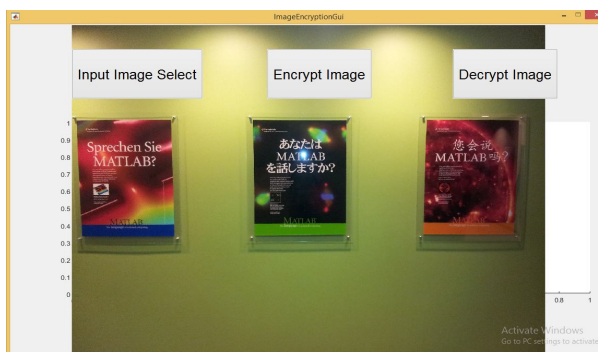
ImageEncryptionGui

Input Image Select

Encrypt Image

Decrypt Image

1
0.9
0.8
0.7
0.6
0.5
0.4
0.3
0.2
0.1
0

Sprechen Sie MATLAB?

MATLAB

あなたは MATLAB を話しますか?

MATLAB

您会说 MATLAB吗?

MATLAB

0.8
1

Activate Windows
Go to PC settings to activate